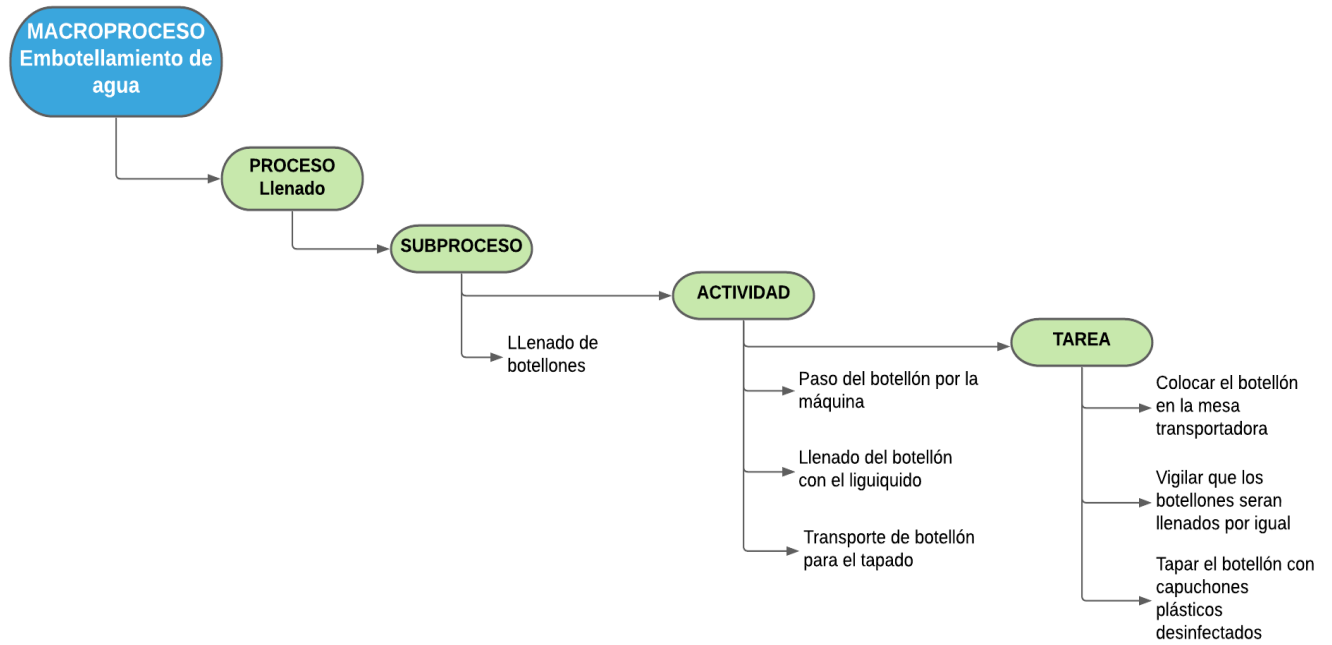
MACROPROCESO Embotellamiento de agua

PROCESO Llenado

SUBPROCESO

LLenado de botellones

ACTIVIDAD

Paso del botellón por la máquina

Llenado del botellón con el liguiquido

Transporte de botellón para el tapado

TAREA

Colocar el botellón en la mesa transportadora

Vigilar que los botellones seran llenados por igual

Tapar el botellón con capuchones plásticos desinfectados